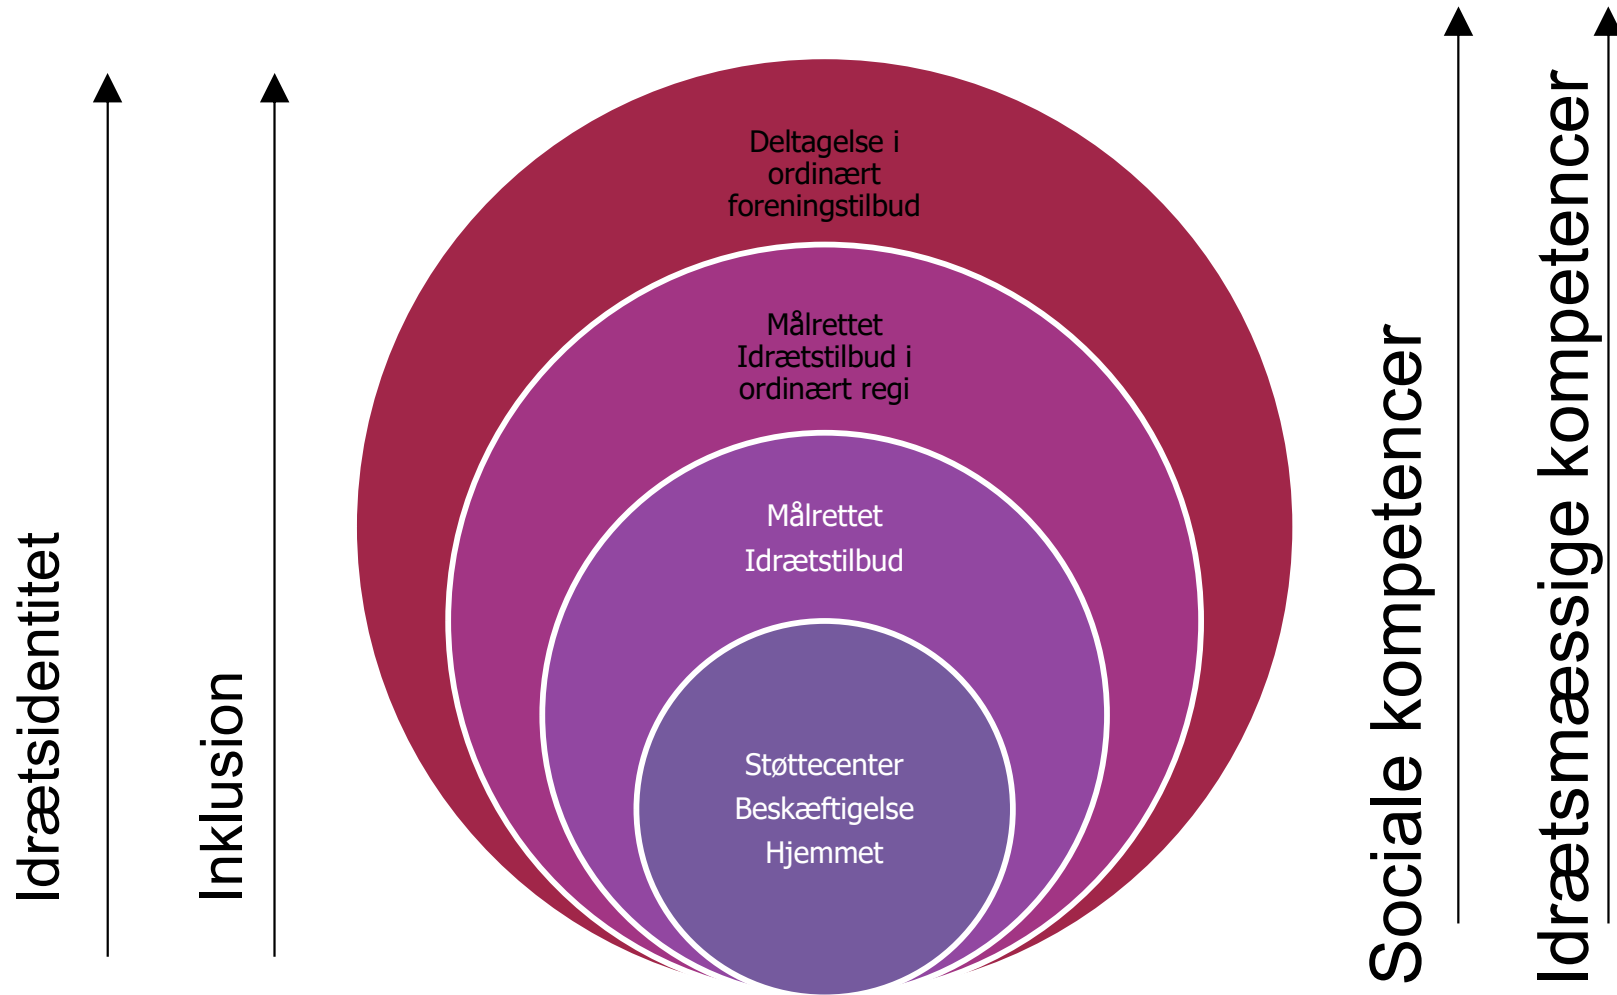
Idrætsidentitet

Inklusion

Deltagelse i ordinært foreningstilbud

Målrettet Idrætstilbud i ordinært regi

Målrettet Idrætstilbud

Støttecenter
Beskæftigelse
Hjemmet

Sociale kompetencer

Idrætsmæssige kompetencer